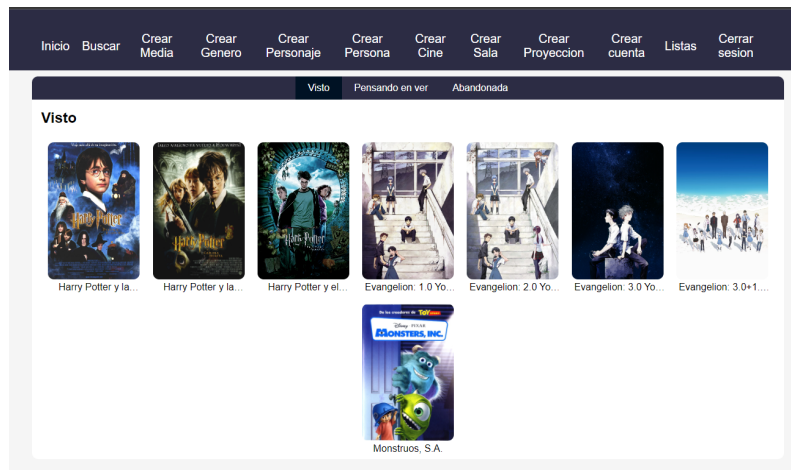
Inicio Buscar Crear Media Crear Genero Crear Personaje Crear Persona Crear Cine Crear Sala Crear Proyeccion Crear cuenta Listas Cerrar sesion

Visto Pensando en ver Abandonada

Visto

Harry Potter y la...
Harry Potter y la...
Harry Potter y el...
Evangelion: 1.0 Yo...
Evangelion: 2.0 Yo...
Evangelion: 3.0 Yo...
Evangelion: 3.0+1....
Monstruos, S.A.